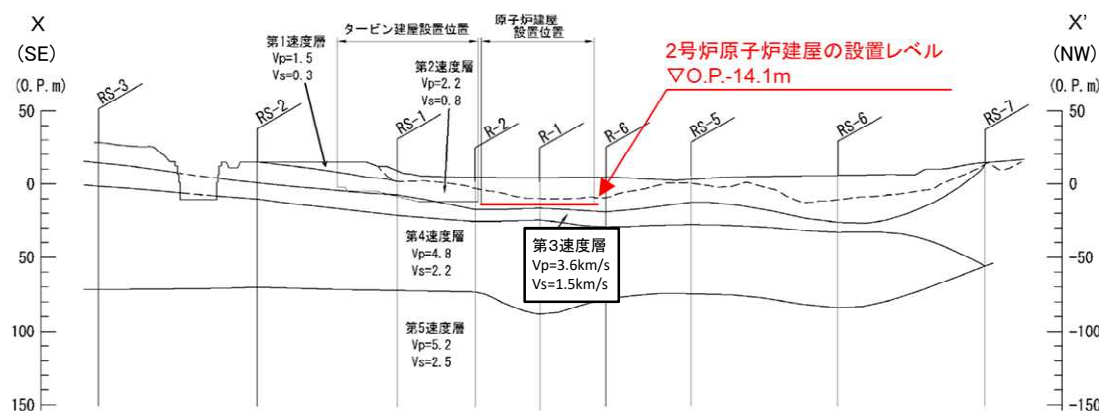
X
(SE)
(O.P.m)
50
0
50
100
150

X'
(NW)
(O.P.m)
50
0
−50
−100
−150

第1速度層
Vp=1.5
Vs=0.3

タービン建屋設置位置

原子炉建屋
設置位置

第2速度層
Vp=2.2
Vs=0.8

2号炉原子炉建屋の設置レベル
▽O.P.-14.1m

RS-3
RS-2
RS-1
R-2
R-1
R-6
RS-5
RS-6
RS-7

第4速度層
Vp=4.8
Vs=2.2

第3速度層
Vp=3.6km/s
Vs=1.5km/s

第5速度層
Vp=5.2
Vs=2.5